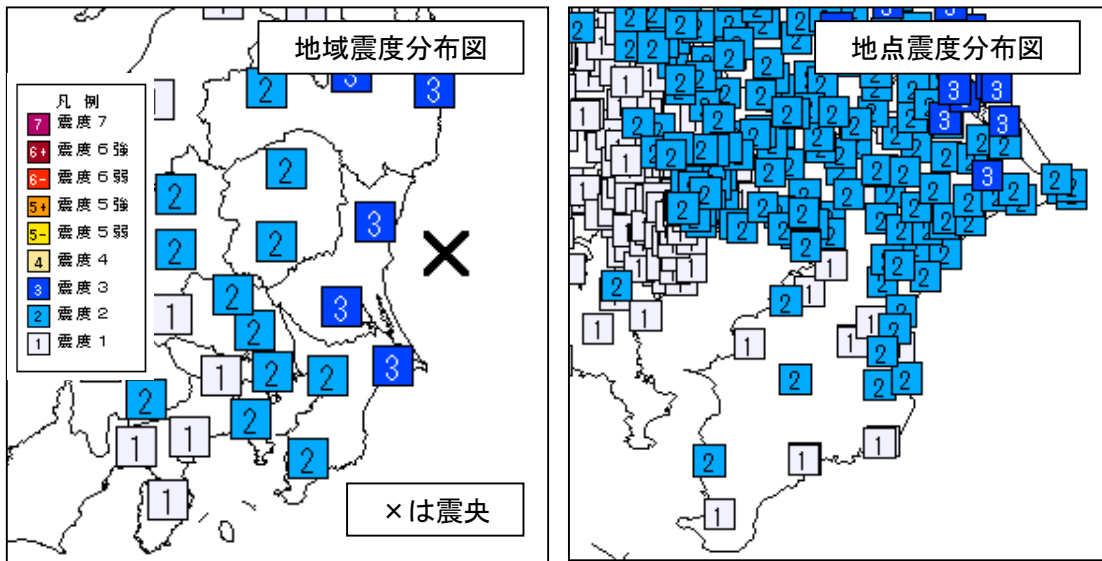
地域震度分布図

凡例
7 震度7
6+ 震度6強
6- 震度6弱
5+ 震度5強
5- 震度5弱
4 震度4
3 震度3
2 震度2
1 震度1

1 3 2 3 1 2 2 3 2 2 1 2 2 3 2 1 2 2 2 3 2 1 1 2 2 1

×は震央

地点震度分布図

2 2 2 2 2 2 3 3 3 3 3 3 1 1 1 1 2 2 2 2 2 2 2 2 2 1 2 1 1 1 2 2 2 1 2 2 2 1 2 2 2 2 1 1 2 2 2 2 2 1 2 1 1
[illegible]